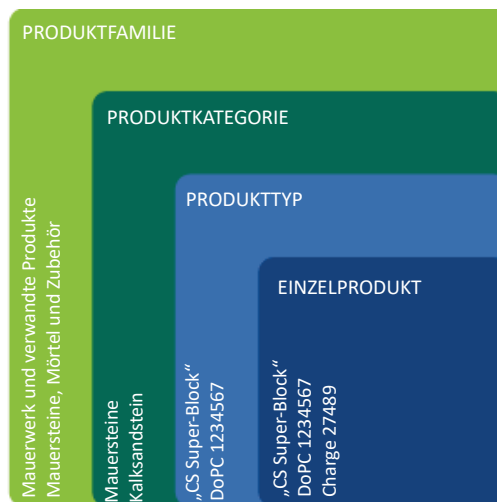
PRODUKTFAMILIE

PRODUKTKATEGORIE

PRODUKTTYP

EINZELPRODUKT

Mauerwerk und verwandte Produkte
Mauersteine, Mörtel und Zubehör

Mauersteine
Kalksandstein

„CS Super-Block“
DoPC 1234567

„CS Super-Block“
DoPC 1234567
Charge 27489